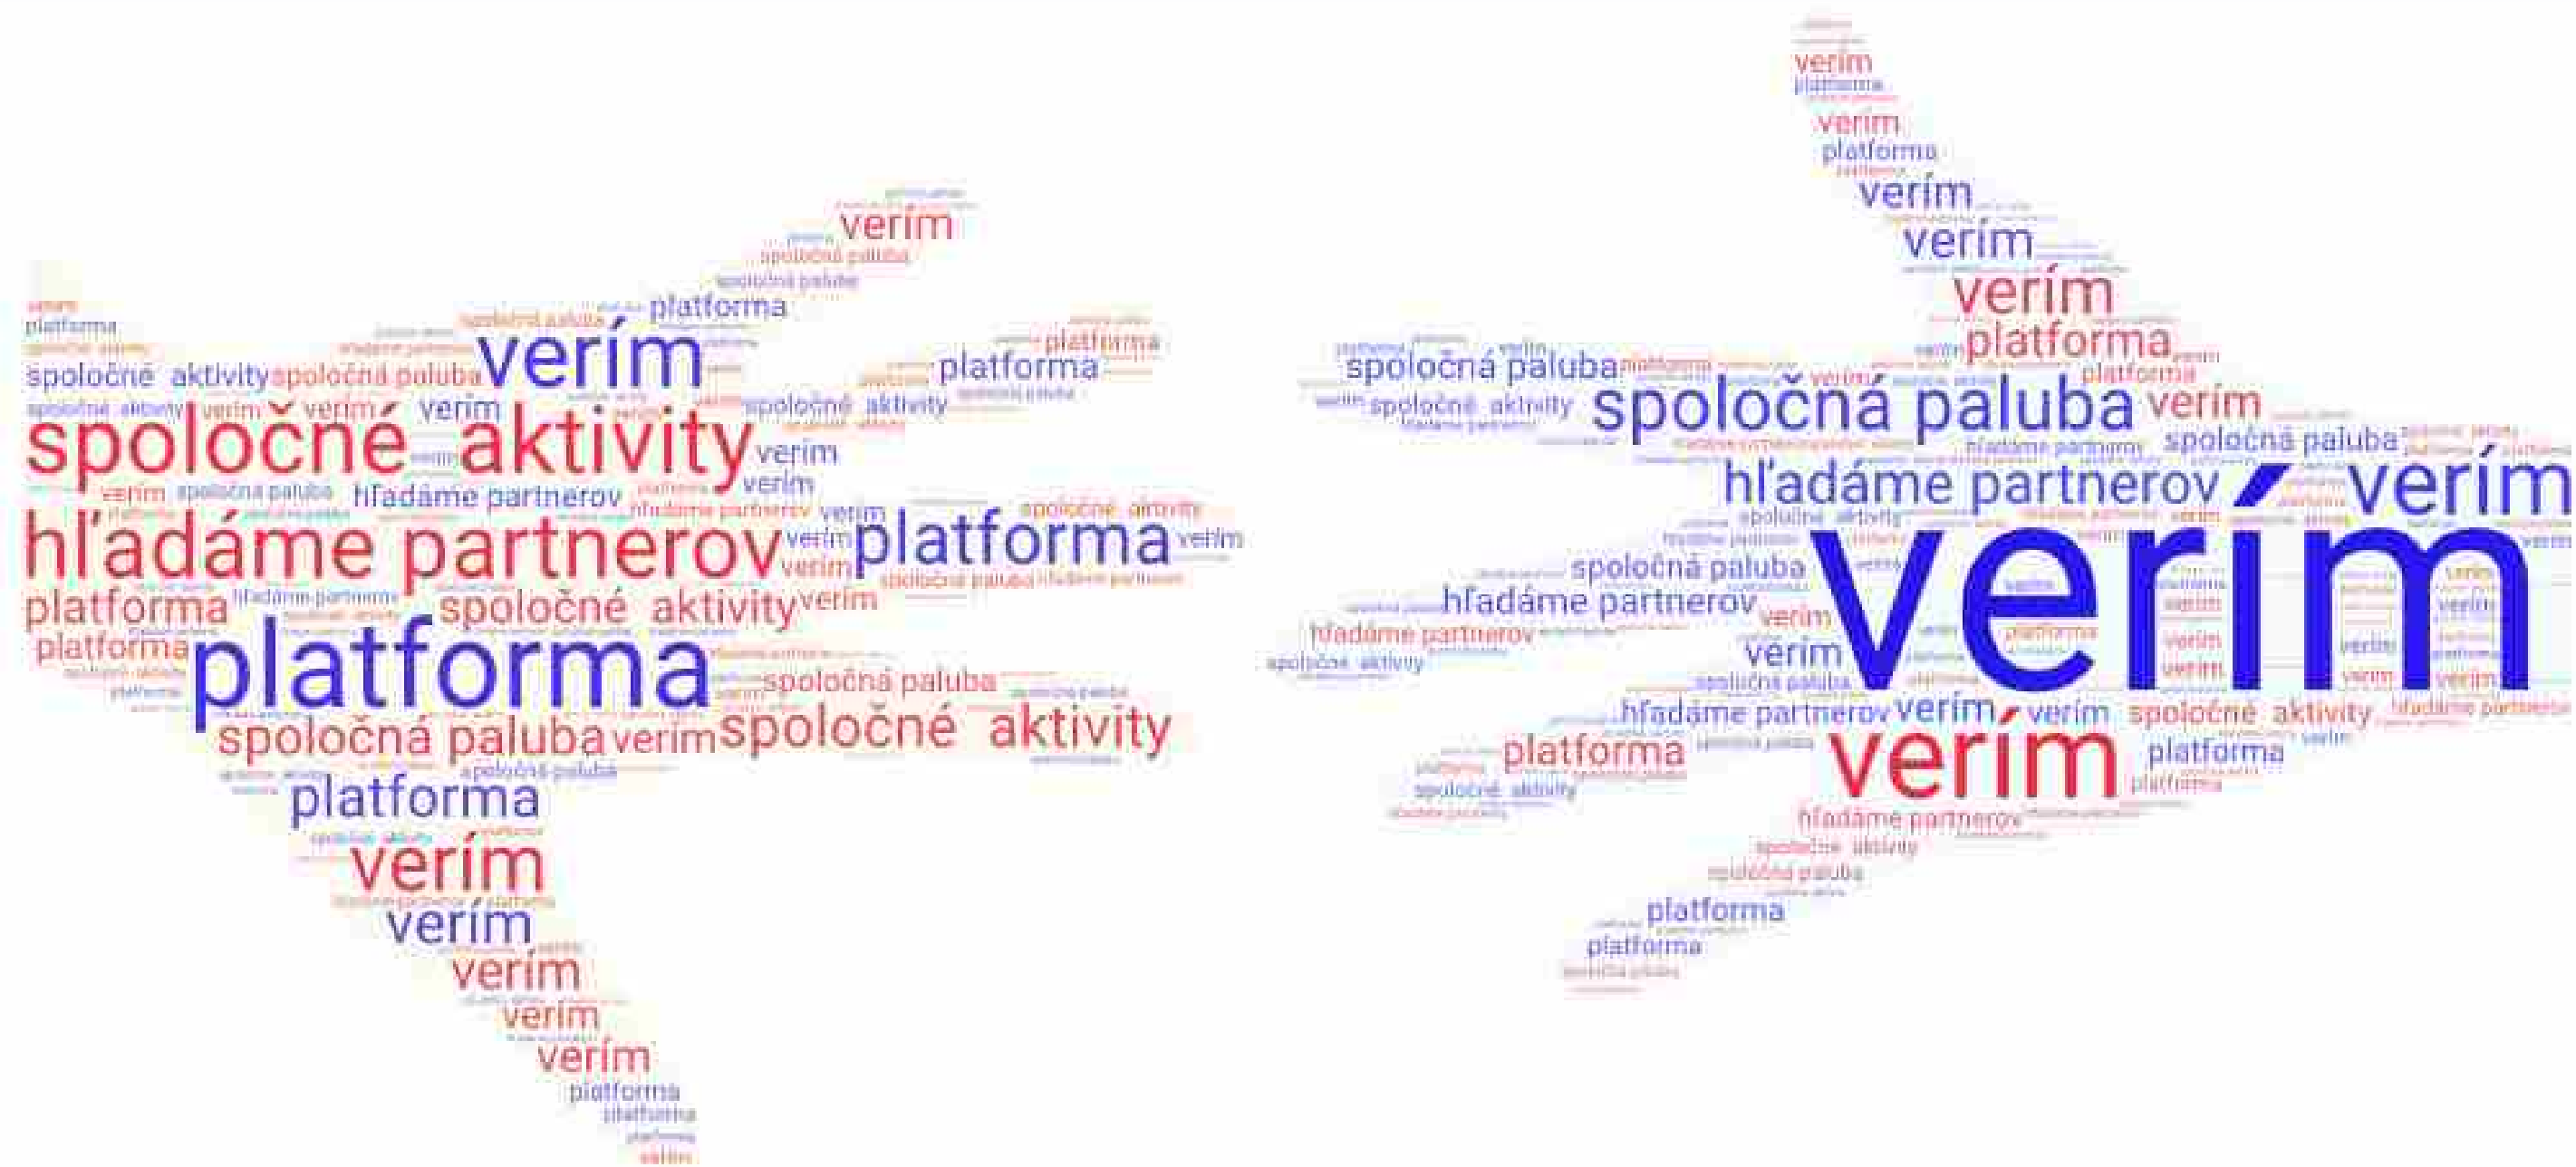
verím
spoločná paluba
spoločná paluba
platforma
platforma
spoločné aktivity
spoločná paluba
verím
platforma
spoločné aktivity
verím
verím
verím
spoločné aktivity
spoločné aktivity
verím
verím
spoločná paluba
hľadáme partnerov
hľadáme partnerov
verím
platforma
spoločné aktivity
verím
platforma
platforma
spoločné aktivity
verím
platforma
spoločná paluba
spoločná paluba
verím
spoločné aktivity
spoločná paluba
platforma
verím
verím
verím
verím
verím
platforma
platforma

verím
platforma
verím
platforma
verím
verím
verím
platforma
spoločná paluba
platforma
spoločné aktivity
spoločná paluba
verím
spoločná paluba
hľadáme partnerov
verím
spoločná paluba
hľadáme partnerov
verím
hľadáme partnerov
spoločné aktivity
verím
spoločná paluba
verím
hľadáme partnerov
verím
verím
spoločné aktivity
platforma
verím
platforma
spoločné aktivity
hľadáme partnerov
spoločné aktivity
spoločná paluba
platforma
platforma